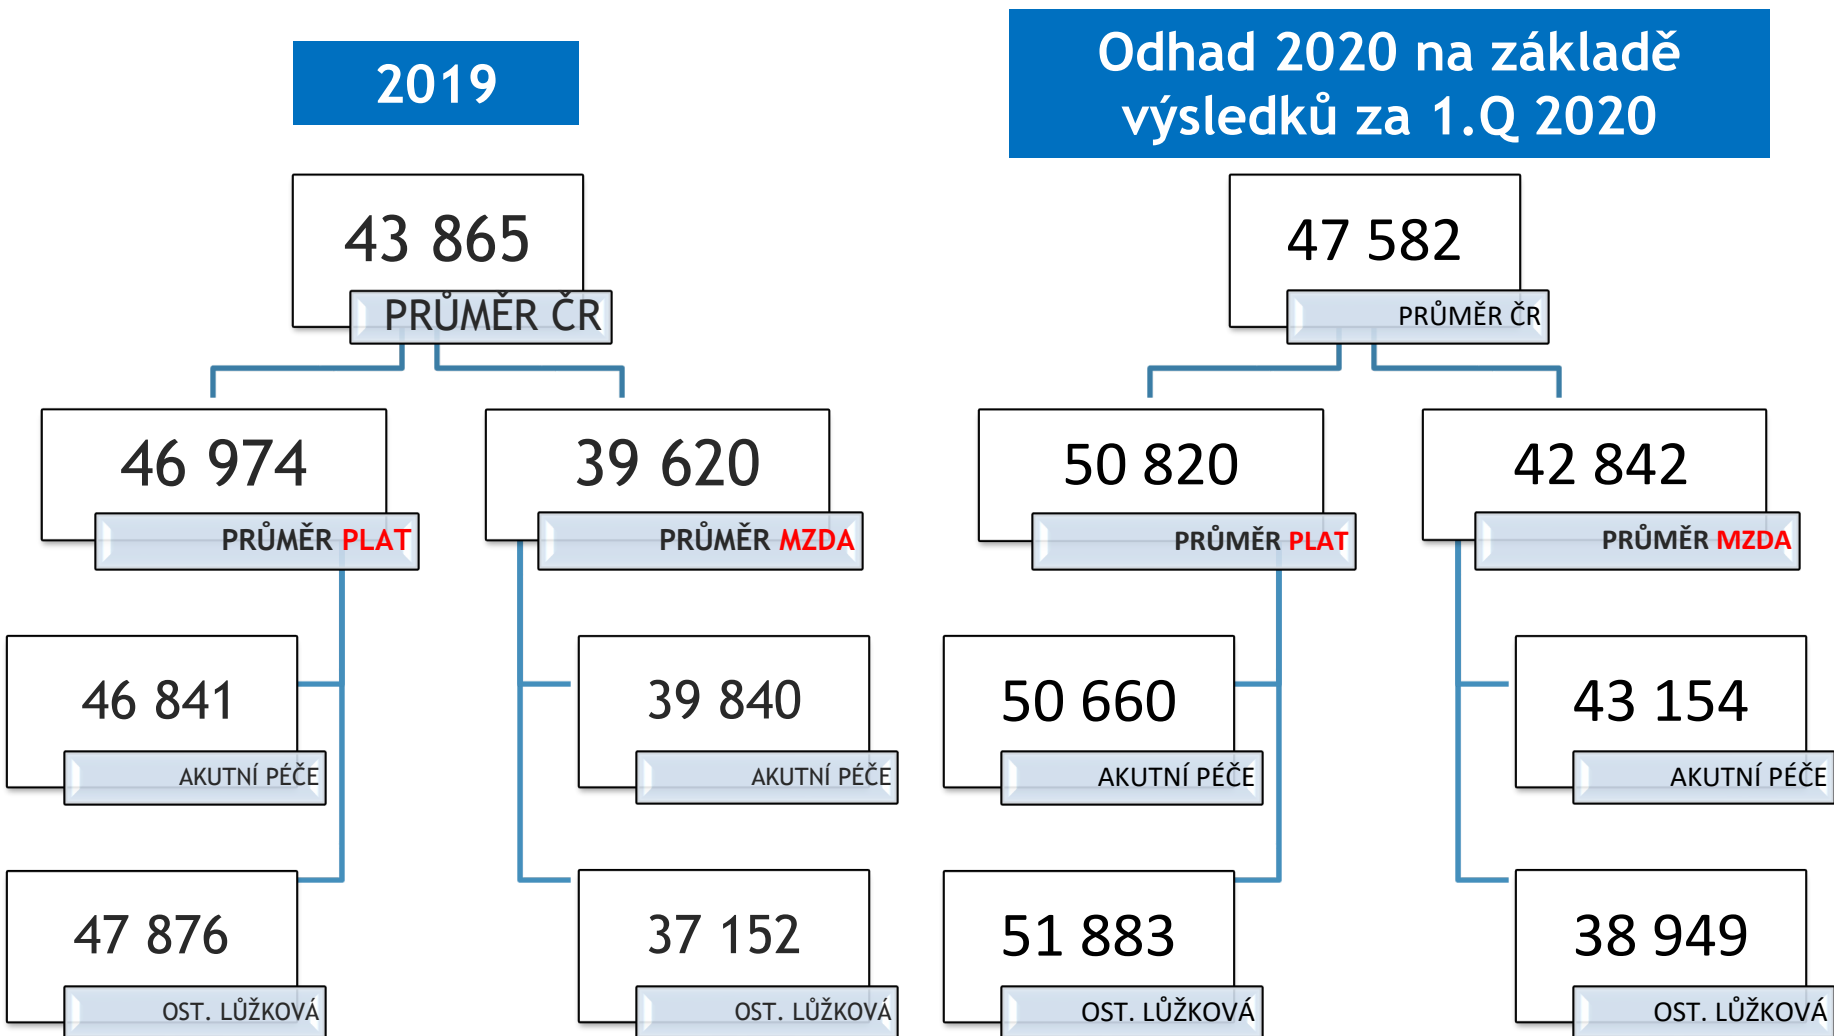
2019

43 865
PRŮMĚR ČR

46 974
PRŮMĚR PLAT

39 620
PRŮMĚR MZDA

46 841
AKUTNÍ PÉČE

47 876
OST. LŮŽKOVÁ

39 840
AKUTNÍ PÉČE

37 152
OST. LŮŽKOVÁ

Odhad 2020 na základě výsledků za 1.Q 2020

47 582
PRŮMĚR ČR

50 820
PRŮMĚR PLAT

42 842
PRŮMĚR MZDA

50 660
AKUTNÍ PÉČE

51 883
OST. LŮŽKOVÁ

43 154
AKUTNÍ PÉČE

38 949
OST. LŮŽKOVÁ